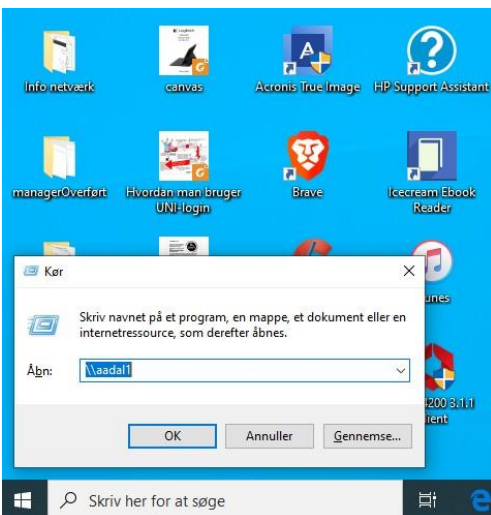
Info netværk
canvas
Acronis True Image
HP Support Assistant
managerOverført
Hvordan man bruger UNI-login
Brave
Icecream Ebook Reader
unes
200 3.1.1
ient

Kør
×
Skriv navnet på et program, en mappe, et dokument eller en internetressource, som derefter åbnes.
Åbn: \\aadal1
OK
Annuller
Gennemse...

Skriv her for at søge